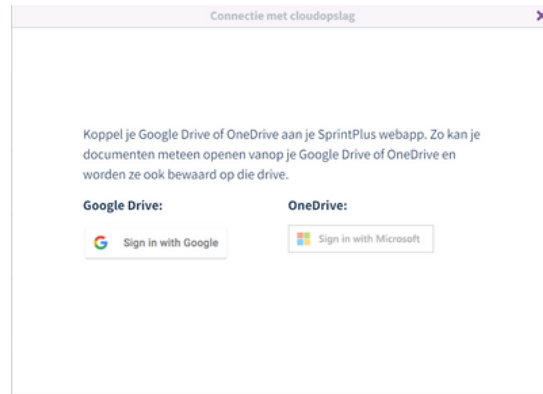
Connectie met cloudopslag

Koppel je Google Drive of OneDrive aan je SprintPlus webapp. Zo kan je documenten meteen openen vanop je Google Drive of OneDrive en worden ze ook bewaard op die drive.

Google Drive:

Sign in with Google

OneDrive:

Sign in with Microsoft